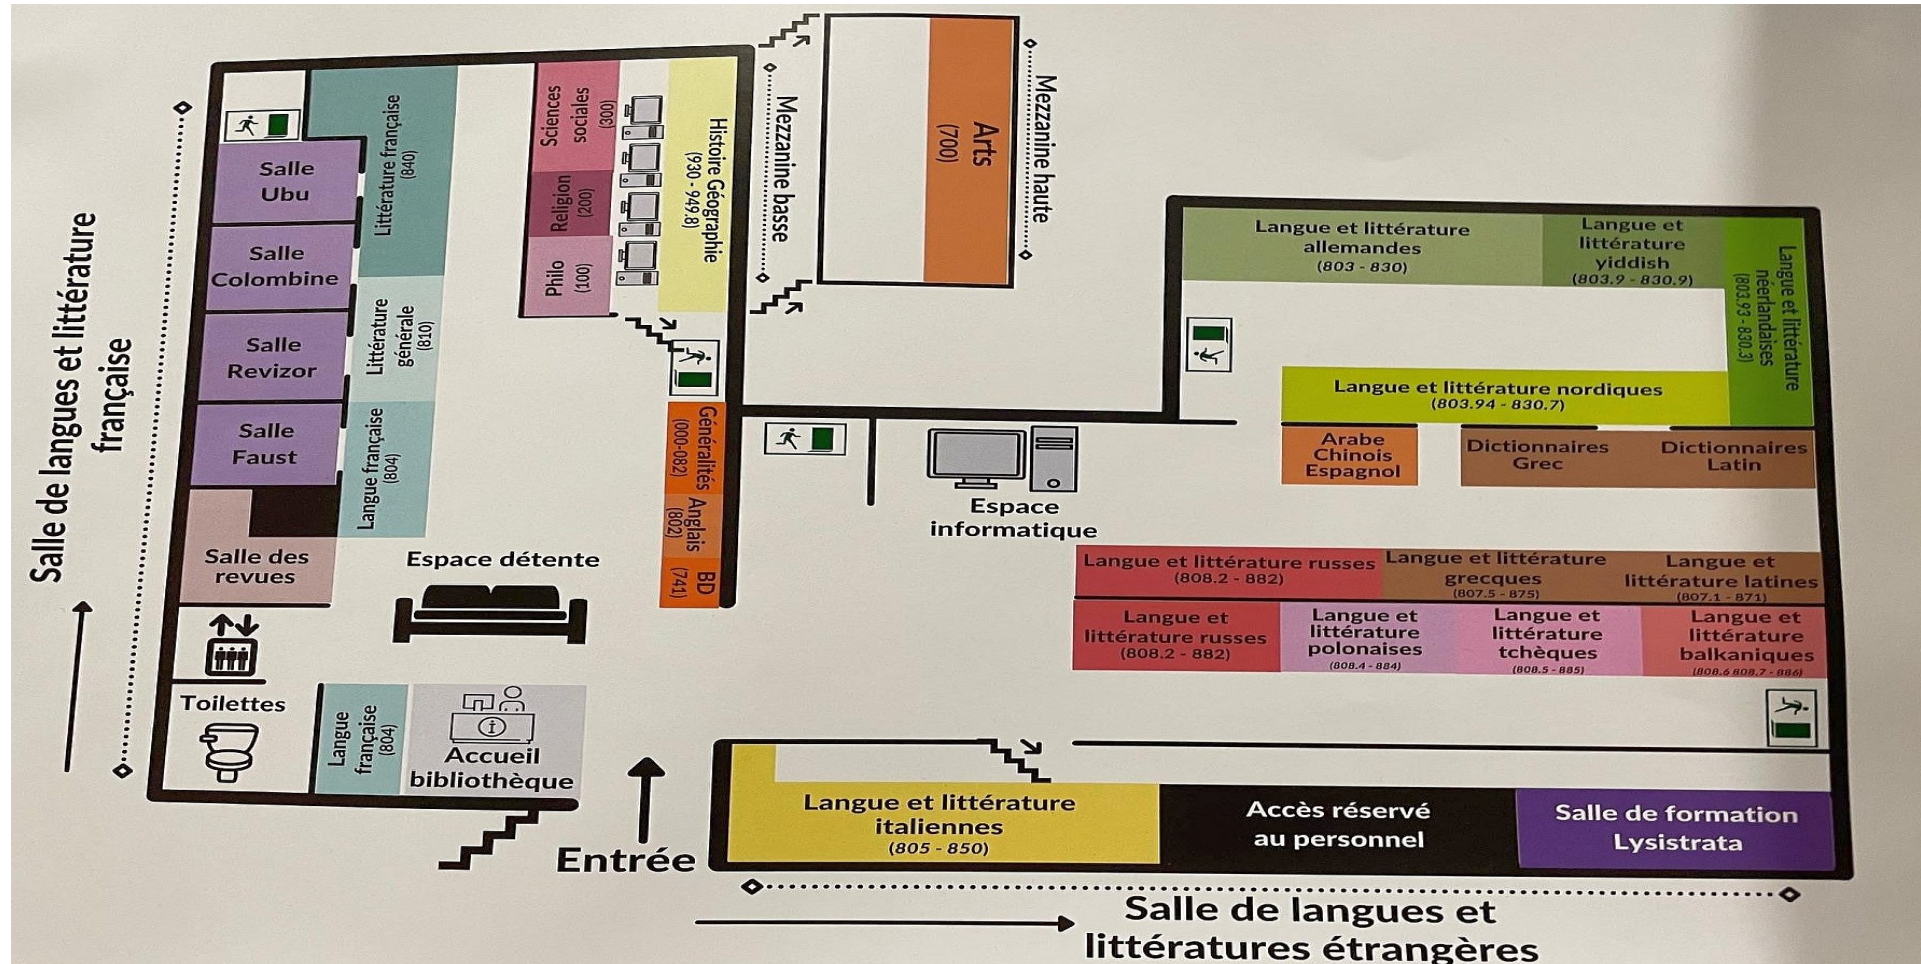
Salle de langues et littérature française

Salle Ubu

Salle Colombine

Salle Revizor

Salle Faust

Salle des revues

Toilettes

Littérature française (840)

Littérature générale (810)

Langue française (804)

Langue française (804)

Accueil bibliothèque

Espace détente

Sciences sociales (300)

Religion (200)

Philo (100)

Histoire Géographie (930 - 949.8)

Généralités (000-082)

Anglais (802)

BD (741)

Mezzanine basse

Arts (700)

Mezzanine haute

Entrée

Espace informatique

Langue et littérature allemandes (803 - 830)

Langue et littérature yiddish (803.9 - 830.9)

Langue et littérature néerlandaises (803.93 - 830.3)

Langue et littérature nordiques (803.94 - 830.7)

Arabe Chinois Espagnol

Dictionnaires Grec

Dictionnaires Latin

Langue et littérature russes (808.2 - 882)

Langue et littérature grecques (807.5 - 875)

Langue et littérature latines (807.1 - 871)

Langue et littérature russes (808.2 - 882)

Langue et littérature polonaises (808.4 - 884)

Langue et littérature tchèques (808.5 - 885)

Langue et littérature balkaniques (808.6 808.7 - 886)

Langue et littérature italiennes (805 - 850)

Accès réservé au personnel

Salle de formation Lysistrata

Salle de langues et littératures étrangères